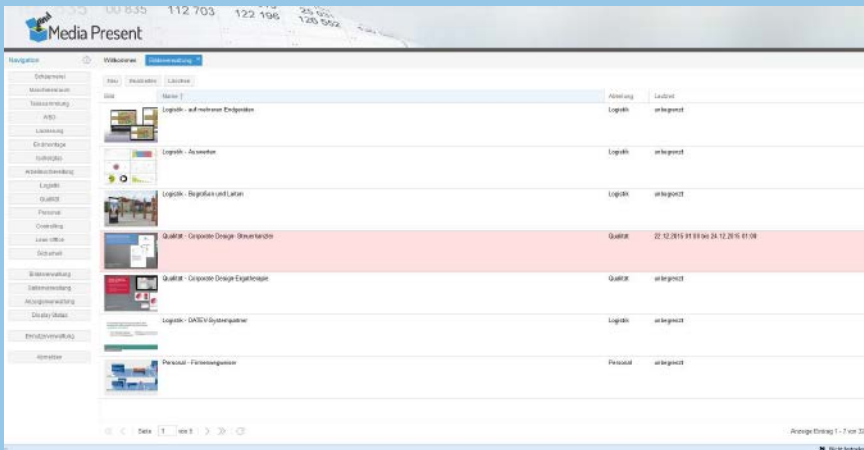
00 835 112 703 122 196 120 552

Media Present

Navigation

Willkommen | Bilderverwaltung ×

Neu | Bearbeiten | Löschen

Startmenü
Mitarbeiterraum
Teilekontrolle
AEO
Lackierung
Endmontage
Logistik
Arbeitsvorbereitung
Logistik
Qualität
Personal
Controlling
Lean office
Sicherheit

Bilderverwaltung
Seitenverwaltung
Anzeigenverwaltung
Display Status

Benutzerverwaltung

Abmelden

| Bild | Name | Abteilung | Laufzeit |
|---|---|---|---|
| | Logistik - auf mehreren Endgeräten | Logistik | unbegrenzt |
| | Logistik - Auswerten | Logistik | unbegrenzt |
| | Logistik - Begreifen und Leiten | Logistik | unbegrenzt |
| | Qualität - Corporate Design Steuerkanzler | Qualität | 22.12.2015 01:00 bis 24.12.2015 01:00 |
| | Qualität - Corporate Design Ergebnisse | Qualität | unbegrenzt |
| | Logistik - DATEV Systempartner | Logistik | unbegrenzt |
| | Personal - Firmengewinner | Personal | unbegrenzt |

Seite 1 von 1

Anzeige Eintrag 1 - 7 von 32

Nicht belegt